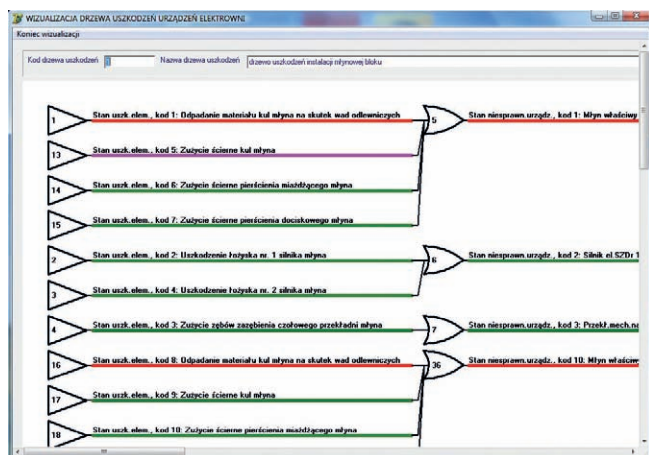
WIZUALIZACJA DRZEWA USZKODZEŃ URZĄDZEŃ ELEKTROWNI

Koniec wizualizacji

Kod drzewa uszkodzeń 1

Nazwa drzewa uszkodzeń drzewo uszkodzeń instalacji młynowej bloku

1 Stan uszk.elem., kod 1: Odpadanie materiału kul młyna na skutek wad odlewniczych

13 Stan uszk.elem., kod 5: Zużycie ścierne kul młyna

14 Stan uszk.elem., kod 6: Zużycie ścierne pierścienia miażdżącego młyna

15 Stan uszk.elem., kod 7: Zużycie ścierne pierścienia dociskowego młyna

5 Stan niesprawn.urządz., kod 1: Młyn właściwy

2 Stan uszk.elem., kod 2: Uszkodzenie łożyska nr. 1 silnika młyna

3 Stan uszk.elem., kod 4: Uszkodzenie łożyska nr. 2 silnika młyna

6 Stan niesprawn.urządz., kod 2: Silnik el.SZDr 1

4 Stan uszk.elem., kod 3: Zużycie zębów zazębienia czołowego przekładni młyna

7 Stan niesprawn.urządz., kod 3: Przekł.mech.n

16 Stan uszk.elem., kod 8: Odpadanie materiału kul młyna na skutek wad odlewniczych

17 Stan uszk.elem., kod 9: Zużycie ścierne kul młyna

18 Stan uszk.elem., kod 10: Zużycie ścierne pierścienia miażdżącego młyna

36 Stan niesprawn.urządz., kod 10: Młyn właściw